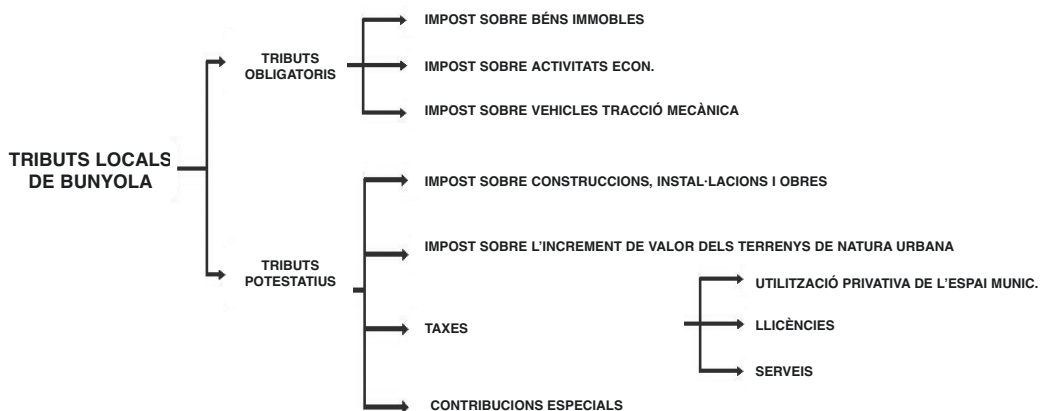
TRIBUTS LOCALS DE BUNYOLA

TRIBUTS OBLIGATORIS

IMPOST SOBRE BÉNS IMMOBLES

IMPOST SOBRE ACTIVITATS ECON.

IMPOST SOBRE VEHICLES TRACCIÓ MECÀNICA

TRIBUTS POTESTATIUS

IMPOST SOBRE CONSTRUCCIONS, INSTAL·LACIONS I OBRES

IMPOST SOBRE L'INCREMENT DE VALOR DELS TERRENYS DE NATURA URBANA

TAXES

UTILITZACIÓ PRIVATIVA DE L'ESPAI MUNIC.

LLICÈNCIES

SERVEIS

CONTRIBUCIONS ESPECIALS